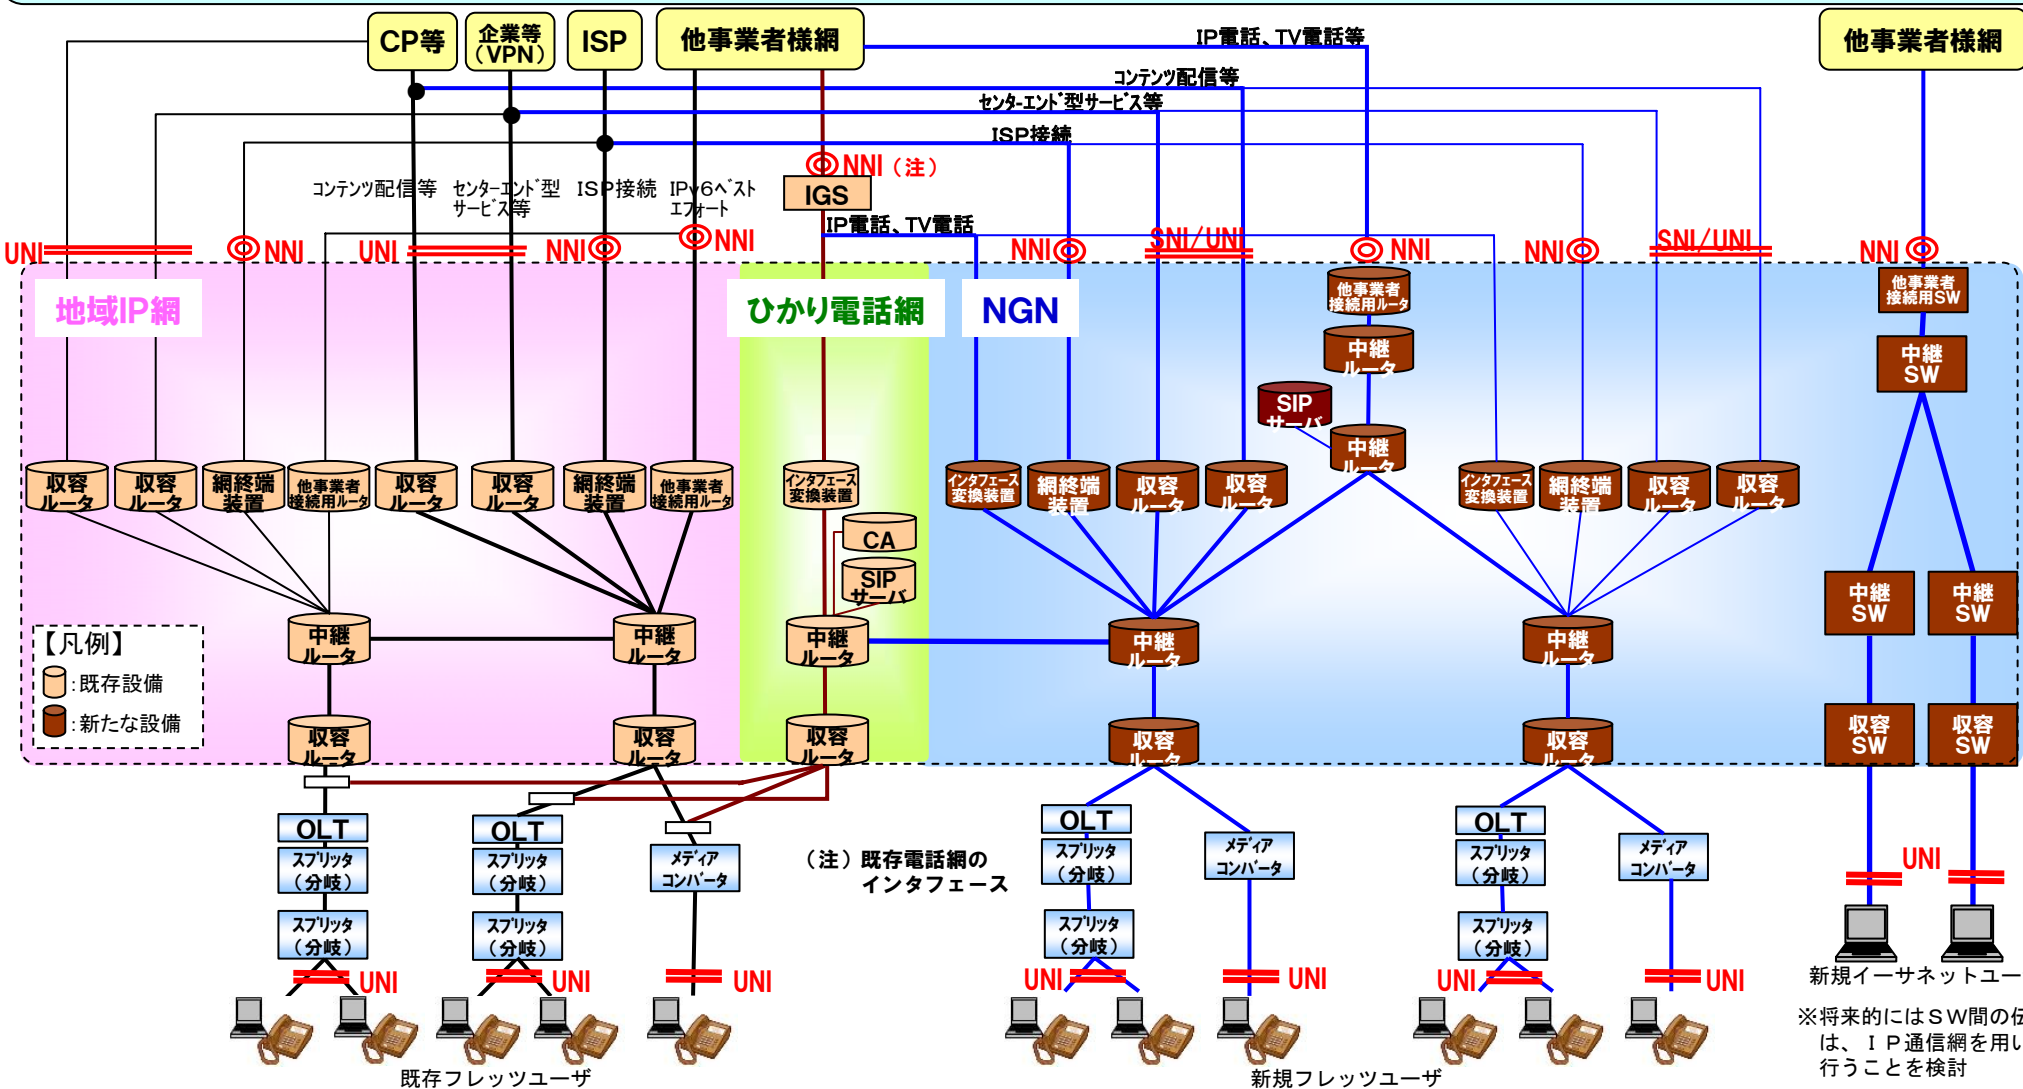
CP等
企業等（VPN）
ISP
他事業者様網
他事業者様網
IP電話、TV電話等
コンテンツ配信等
センタ-エンド型サービス等
ISP接続
NNI（注）
IGS
IP電話、TV電話
コンテンツ配信等
センタ-エンド型サービス等
ISP接続
IPv6ベストエフォート
UNI
NNI
UNI
NNI
NNI
NNI
SNI/UNI
NNI
NNI
SNI/UNI
NNI
地域IP網
ひかり電話網
NGN
他事業者接続用ルータ
中継ルータ
SIPサーバ
中継ルータ
他事業者接続用SW
中継SW
収容ルータ
収容ルータ
網終端装置
他事業者接続用ルータ
収容ルータ
収容ルータ
網終端装置
他事業者接続用ルータ
インタフェース変換装置
CA
SIPサーバ
インタフェース変換装置
網終端装置
収容ルータ
収容ルータ
インタフェース変換装置
網終端装置
収容ルータ
収容ルータ
中継SW
中継SW
【凡例】
:既存設備
:新たな設備
中継ルータ
中継ルータ
中継ルータ
中継ルータ
中継ルータ
収容SW
収容SW
収容ルータ
収容ルータ
収容ルータ
収容ルータ
収容ルータ
OLT
スプリッタ（分岐）
スプリッタ（分岐）
OLT
スプリッタ（分岐）
スプリッタ（分岐）
メディアコンバータ
（注）既存電話網のインタフェース
OLT
スプリッタ（分岐）
スプリッタ（分岐）
メディアコンバータ
OLT
スプリッタ（分岐）
スプリッタ（分岐）
メディアコンバータ
UNI
UNI
UNI
UNI
UNI
UNI
UNI
UNI
UNI
既存フレッツユーザ
新規フレッツユーザ
新規イーサネットユー
※将来的にはSW間の伝
は、IP通信網を用い
行うことを検討